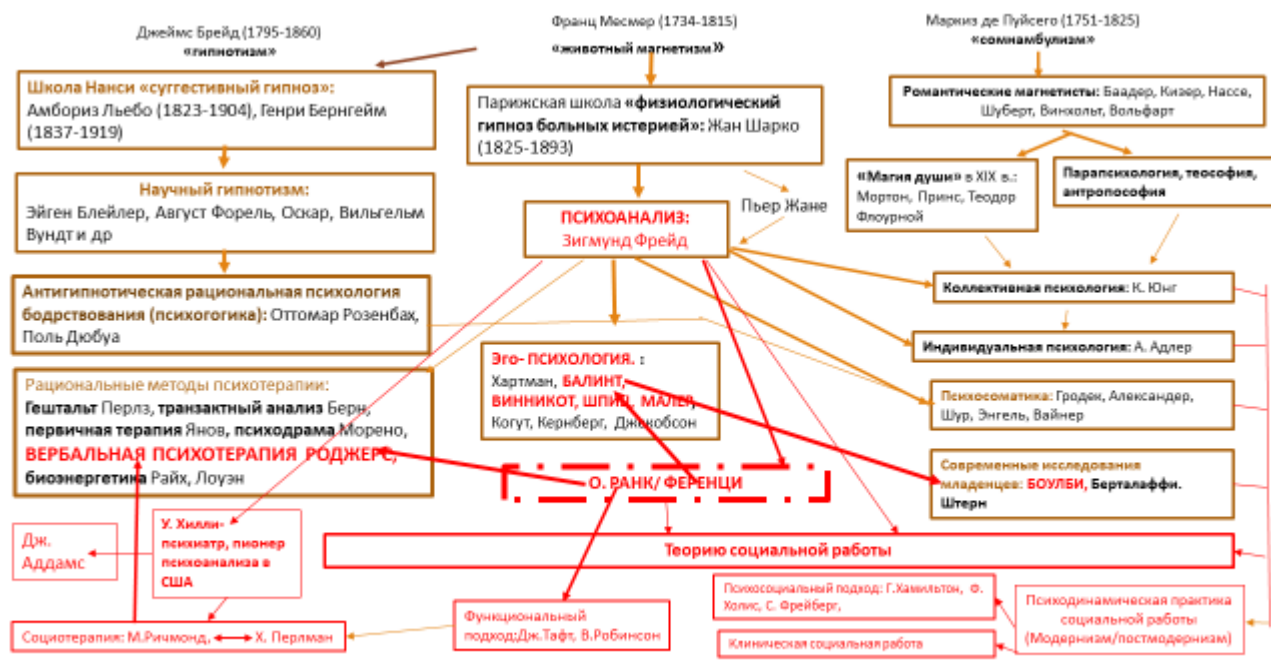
Джеймс Брейд (1795-1860)
«гипнотизм»

Франц Месмер (1734-1815)
«животный магнетизм»

Маркиз де Пуйсего (1751-1825)
«сомнамбулизм»

Школа Нанси «суггестивный гипноз»: Амбориз Льебо (1823-1904), Генри Бернгейм (1837-1919)

Парижская школа «физиологический гипноз больных истерией»: Жан Шарко (1825-1893)

Романтические магнетисты: Баадер, Кизер, Нассе, Шуберт, Винхольт, Вольфарт

Научный гипнотизм: Эйген Блейлер, Август Форель, Оскар, Вильгельм Вундт и др

Пьер Жане

ПСИХОАНАЛИЗ: Зигмунд Фрейд

«Магия души» в XIX в.: Мортон, Принс, Теодор Флоурной

Парапсихология, теософия, антропософия

Антигипнотическая рациональная психология бодрствования (психогогика): Оттомар Розенбах, Поль Дюбуа

Коллективная психология: К. Юнг

Индивидуальная психология: А. Адлер

Рациональные методы психотерапии: Гештальт Перлз, транзактный анализ Берн, первичная терапия Янов, психодрама Морено, ВЕРБАЛЬНАЯ ПСИХОТЕРАПИЯ РОДЖЕРС, биоэнергетика Райх, Лоуэн

Эго- ПСИХОЛОГИЯ. : Хартман, БАЛИНТ, ВИННИКОТ, ШПИЦ, МАЛЕР, Когут, Кернберг, Джекобсон

Психосоматика: Гродек, Александер, Шур, Энгель, Вайнер

Современные исследования младенцев: БОУЛБИ, Берталаффи. Штерн

О. РАНК/ ФЕРЕНЦИ

Дж. Аддамс

У. Хилли- психиатр, пионер психоанализа в США

Теорию социальной работы

Психосоциальный подход: Г.Хамильтон, Ф. Холис, С. Фрейберг,

Психодинамическая практика социальной работы (Модернизм/постмодернизм)

Функциональный подход:Дж.Тафт, В.Робинсон

Социотерапия: М.Ричмонд, Х. Перлман

Клиническая социальная работа